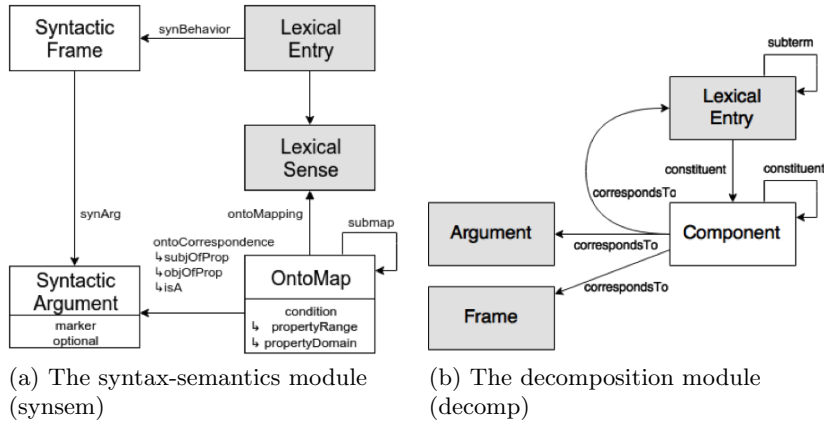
Syntactic Frame

synBehavior

Lexical Entry

Lexical Sense

synArg

ontoMapping

submap

ontoCorrespondence
↳subjOfProp
↳objOfProp
↳isA

Syntactic Argument
marker
optional

OntoMap
condition
↳ propertyRange
↳ propertyDomain

(a) The syntax-semantics module (synsem)

subterm

Lexical Entry

constituent

constituent

correspondsTo

Argument

correspondsTo

Component

correspondsTo

Frame

(b) The decomposition module (decomp)